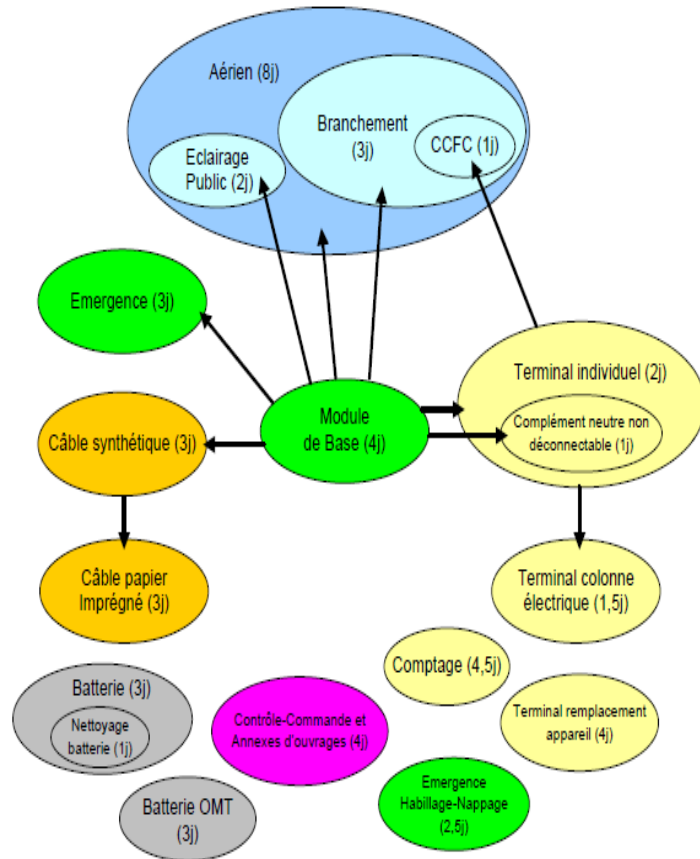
Aérien (8j)

Branchement (3j)

CCFC (1j)

Eclairage Public (2j)

Emergence (3j)

Module de Base (4j)

Terminal individuel (2j)

Complément neutre non déconnectable (1j)

Câble synthétique (3j)

Câble papier Imprégné (3j)

Terminal colonne électrique (1,5j)

Comptage (4,5j)

Batterie (3j)

Nettoyage batterie (1j)

Contrôle-Commande et Annexes d'ouvrages (4j)

Terminal remplacement appareil (4j)

Emergence Habillage-Nappage (2,5j)

Batterie OMT (3j)